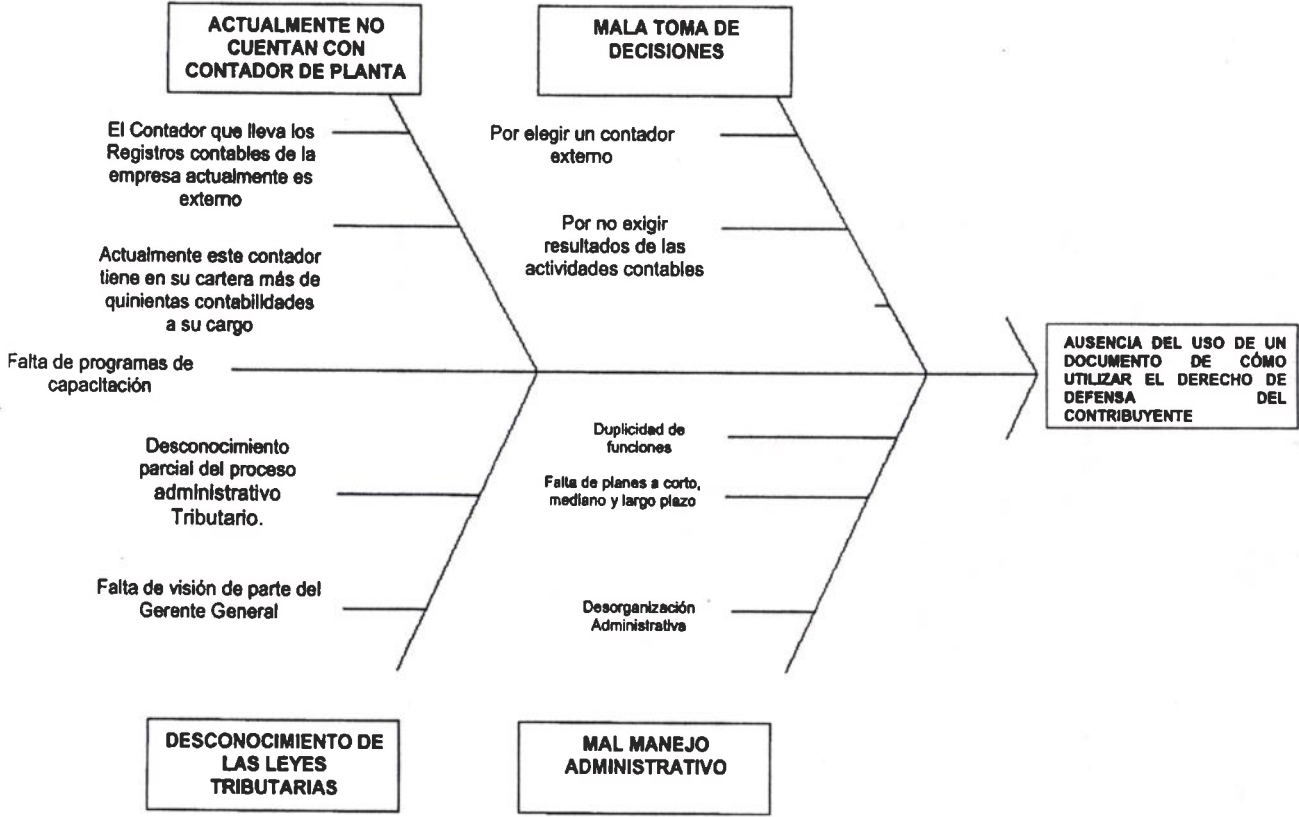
ACTUALMENTE NO CUENTAN CON CONTADOR DE PLANTA

MALA TOMA DE DECISIONES

El Contador que lleva los Registros contables de la empresa actualmente es externo

Actualmente este contador tiene en su cartera más de quinientas contabilidades a su cargo

Por elegir un contador externo

Por no exigir resultados de las actividades contables

Falta de programas de capacitación

AUSENCIA DEL USO DE UN DOCUMENTO DE CÓMO UTILIZAR EL DERECHO DE DEFENSA DEL CONTRIBUYENTE

Desconocimiento parcial del proceso administrativo Tributario.

Falta de visión de parte del Gerente General

Duplicidad de funciones

Falta de planes a corto, mediano y largo plazo

Desorganización Administrativa

DESCONOCIMIENTO DE LAS LEYES TRIBUTARIAS

MAL MANEJO ADMINISTRATIVO